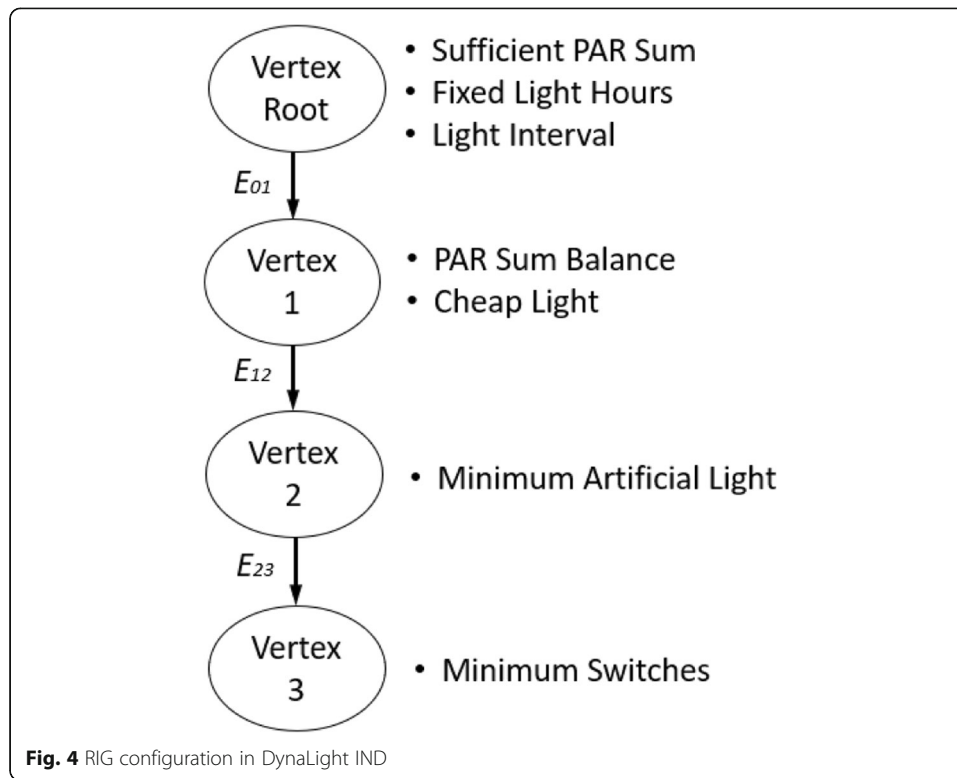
Vertex Root

• Sufficient PAR Sum
• Fixed Light Hours
• Light Interval

$E_{01}$

Vertex 1

• PAR Sum Balance
• Cheap Light

$E_{12}$

Vertex 2

• Minimum Artificial Light

$E_{23}$

Vertex 3

• Minimum Switches

**Fig. 4** RIG configuration in DynaLight IND